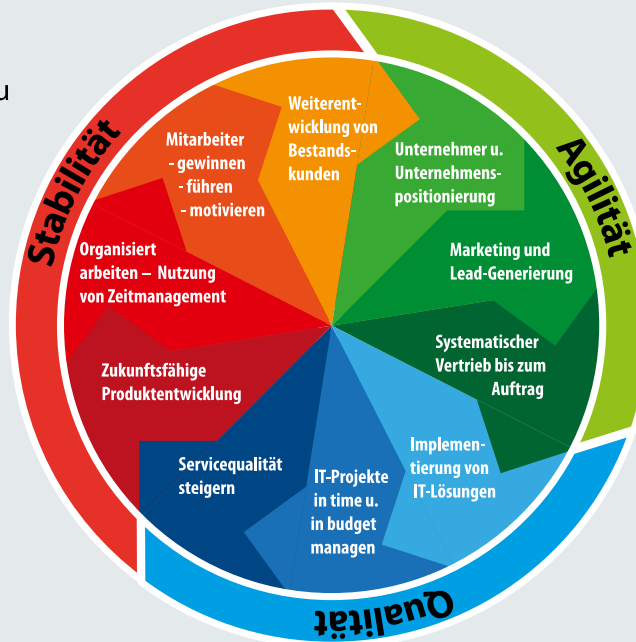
u

Stabilität

Agilität

Qualität

Weiterentwicklung von Bestandskunden

Mitarbeiter
- gewinnen
- führen
- motivieren

Unternehmer u. Unternehmenspositionierung

Organisiert arbeiten – Nutzung von Zeitmanagement

Marketing und Lead-Generierung

Systematischer Vertrieb bis zum Auftrag

Zukunftsfähige Produktentwicklung

Servicequalität steigern

IT-Projekte in time u. in budget managen

Implementierung von IT-Lösungen